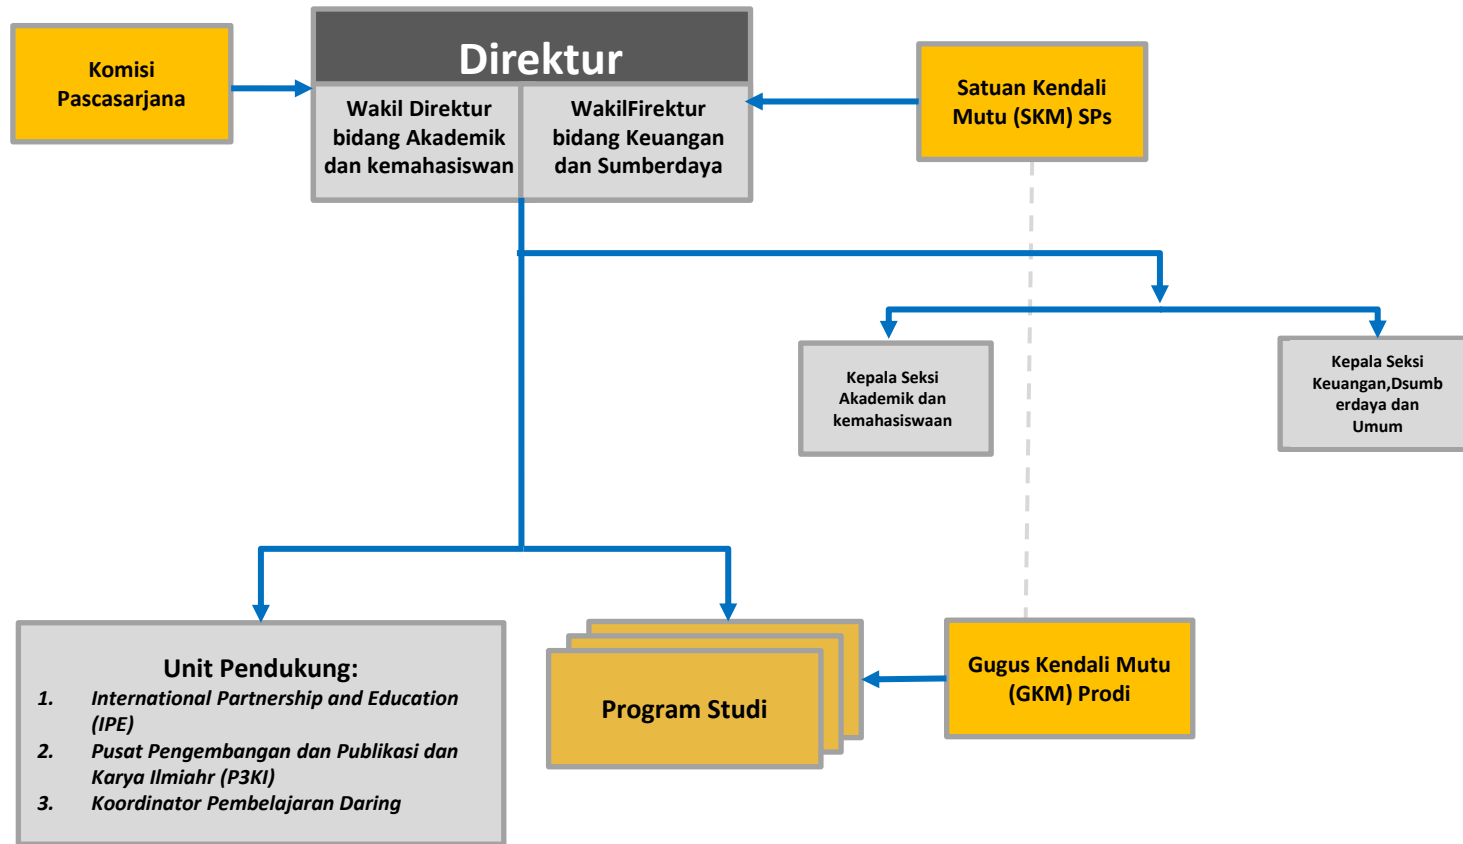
Komisi Pascasarjana

Direktur

Wakil Direktur bidang Akademik dan kemahasiswan

WakilFirektur bidang Keuangan dan Sumberdaya

Satuan Kendali Mutu (SKM) SPs

Kepala Seksi Akademik dan kemahasiswaan

Kepala Seksi Keuangan,Dsumb erdaya dan Umum

Unit Pendukung:

1. International Partnership and Education (IPE)
2. Pusat Pengembangan dan Publikasi dan Karya Ilmiahr (P3KI)
3. Koordinator Pembelajaran Daring

Program Studi

Gugus Kendali Mutu (GKM) Prodi